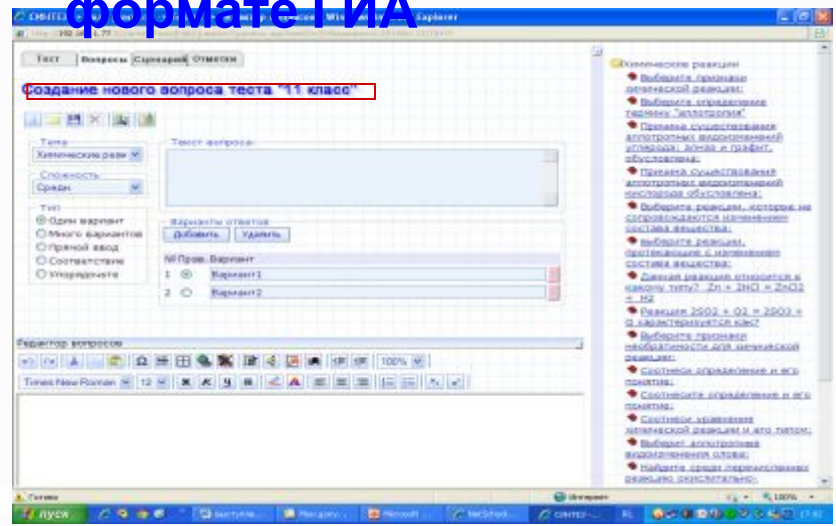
формате ГИА

Тест | Вопросы | Сценарий | Отметки

Создание нового вопроса теста "11 класс"

Тема
Химические реак

Текст вопроса:

Сложность
Средн.

Тип
Один вариант
Много вариантов
Прямой ввод
Соответствие
Упорядочить

Варианты ответов
Добавить | Удалить

№ Прав. Вариант
1 Вариант1
2 Вариант2

Редактор вопросов

100%

Times New Roman 12

Химические реакции
Выберите признаки химической реакции:
Выберите определение термину "аллотропия"
Причина существования аллотропных видоизменений углерода: алмаз и графит, обусловлена:
Причина существования аллотропных видоизменений кислорода обусловлена:
Выберите реакции, которые не сопровождаются изменением состава вещества:
Выберите реакции, протекающие с изменением состава вещества:
Данная реакция относится к какому типу? Zn + 2HCl = ZnCl2 + H2
Реакция 2SO2 + O2 = 2SO3 + Q характеризуется как?
Выберите признаки необратимости для химической реакции:
Соотнесите определение и его понятие:
Соотнесите определение и его понятие:
Соотнесите уравнение химической реакции и его типом:
Выберите аллотропные видоизменения олова:
Найдите среди перечисленных реакцию окислительно-

Готово | Интернет | 100%

пуск